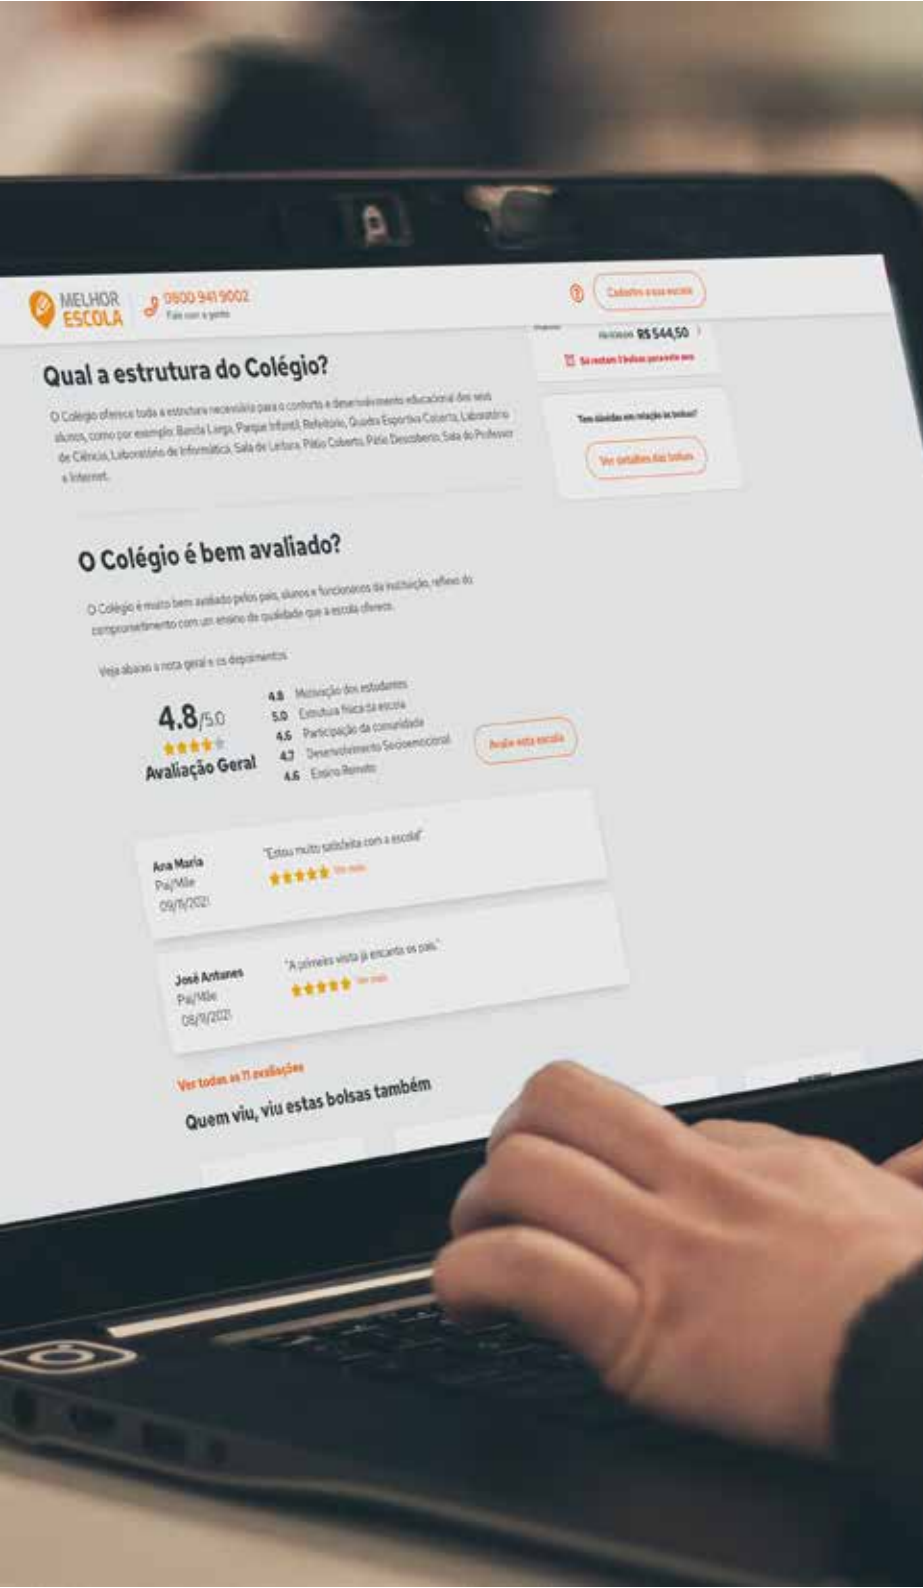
MELHOR ESCOLA

0800 941 9002
Fale com a gente

Cadastre a sua escola

R$ 544,50

Só restam 3 bolsas para este ano

Tem dúvidas em relação às bolsas?

Ver detalhes das bolsas

Qual a estrutura do Colégio?

O Colégio oferece toda a estrutura necessária para o conforto e desenvolvimento educacional dos seus alunos, como por exemplo: Banda Larga, Parque Infantil, Refeitório, Quadra Esportiva Coberta, Laboratório de Ciências, Laboratório de Informática, Sala de Leitura, Pátio Coberto, Pátio Descoberto, Sala do Professor e Internet.

O Colégio é bem avaliado?

O Colégio é muito bem avaliado pelos pais, alunos e funcionários da instituição, reflexo do comprometimento com um ensino de qualidade que a escola oferece.

Veja abaixo a nota geral e os depoimentos

4.8/5.0
Avaliação Geral

4.8 Motivação dos estudantes
5.0 Estrutura física da escola
4.6 Participação da comunidade
4.7 Desenvolvimento Socioemocional
4.6 Ensino Remoto

Avalie esta escola

Ana Maria
Pai/Mãe
09/11/2021
"Estou muito satisfeita com a escola"
Ver mais

José Antunes
Pai/Mãe
08/11/2021
"A primeira visita já encanta os pais."
Ver mais

Ver todas as 11 avaliações

Quem viu, viu estas bolsas também